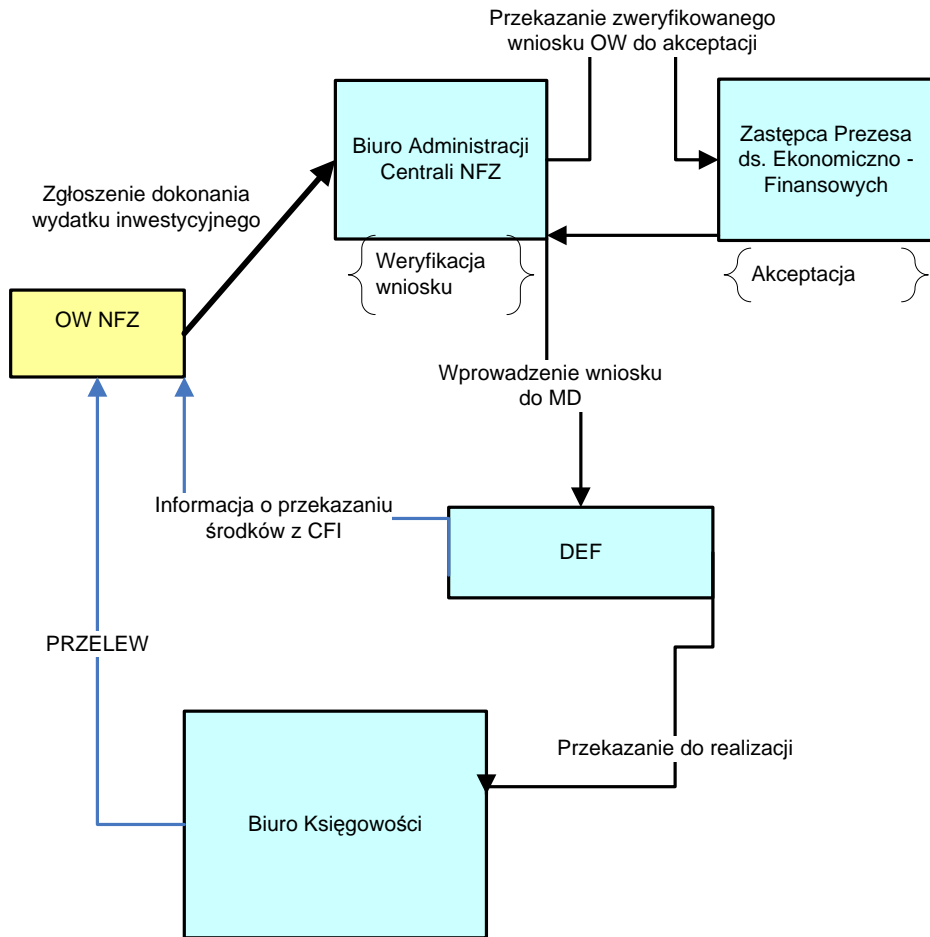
Przekazanie zweryfikowanego wniosku OW do akceptacji

Biuro Administracji Centrali NFZ

Zastępca Prezesa ds. Ekonomiczno - Finansowych

Zgłoszenie dokonania wydatku inwestycyjnego

Weryfikacja wniosku

Akceptacja

OW NFZ

Wprowadzenie wniosku do MD

Informacja o przekazaniu środków z CFI

DEF

PRZELEW

Przekazanie do realizacji

Biuro Księgowości